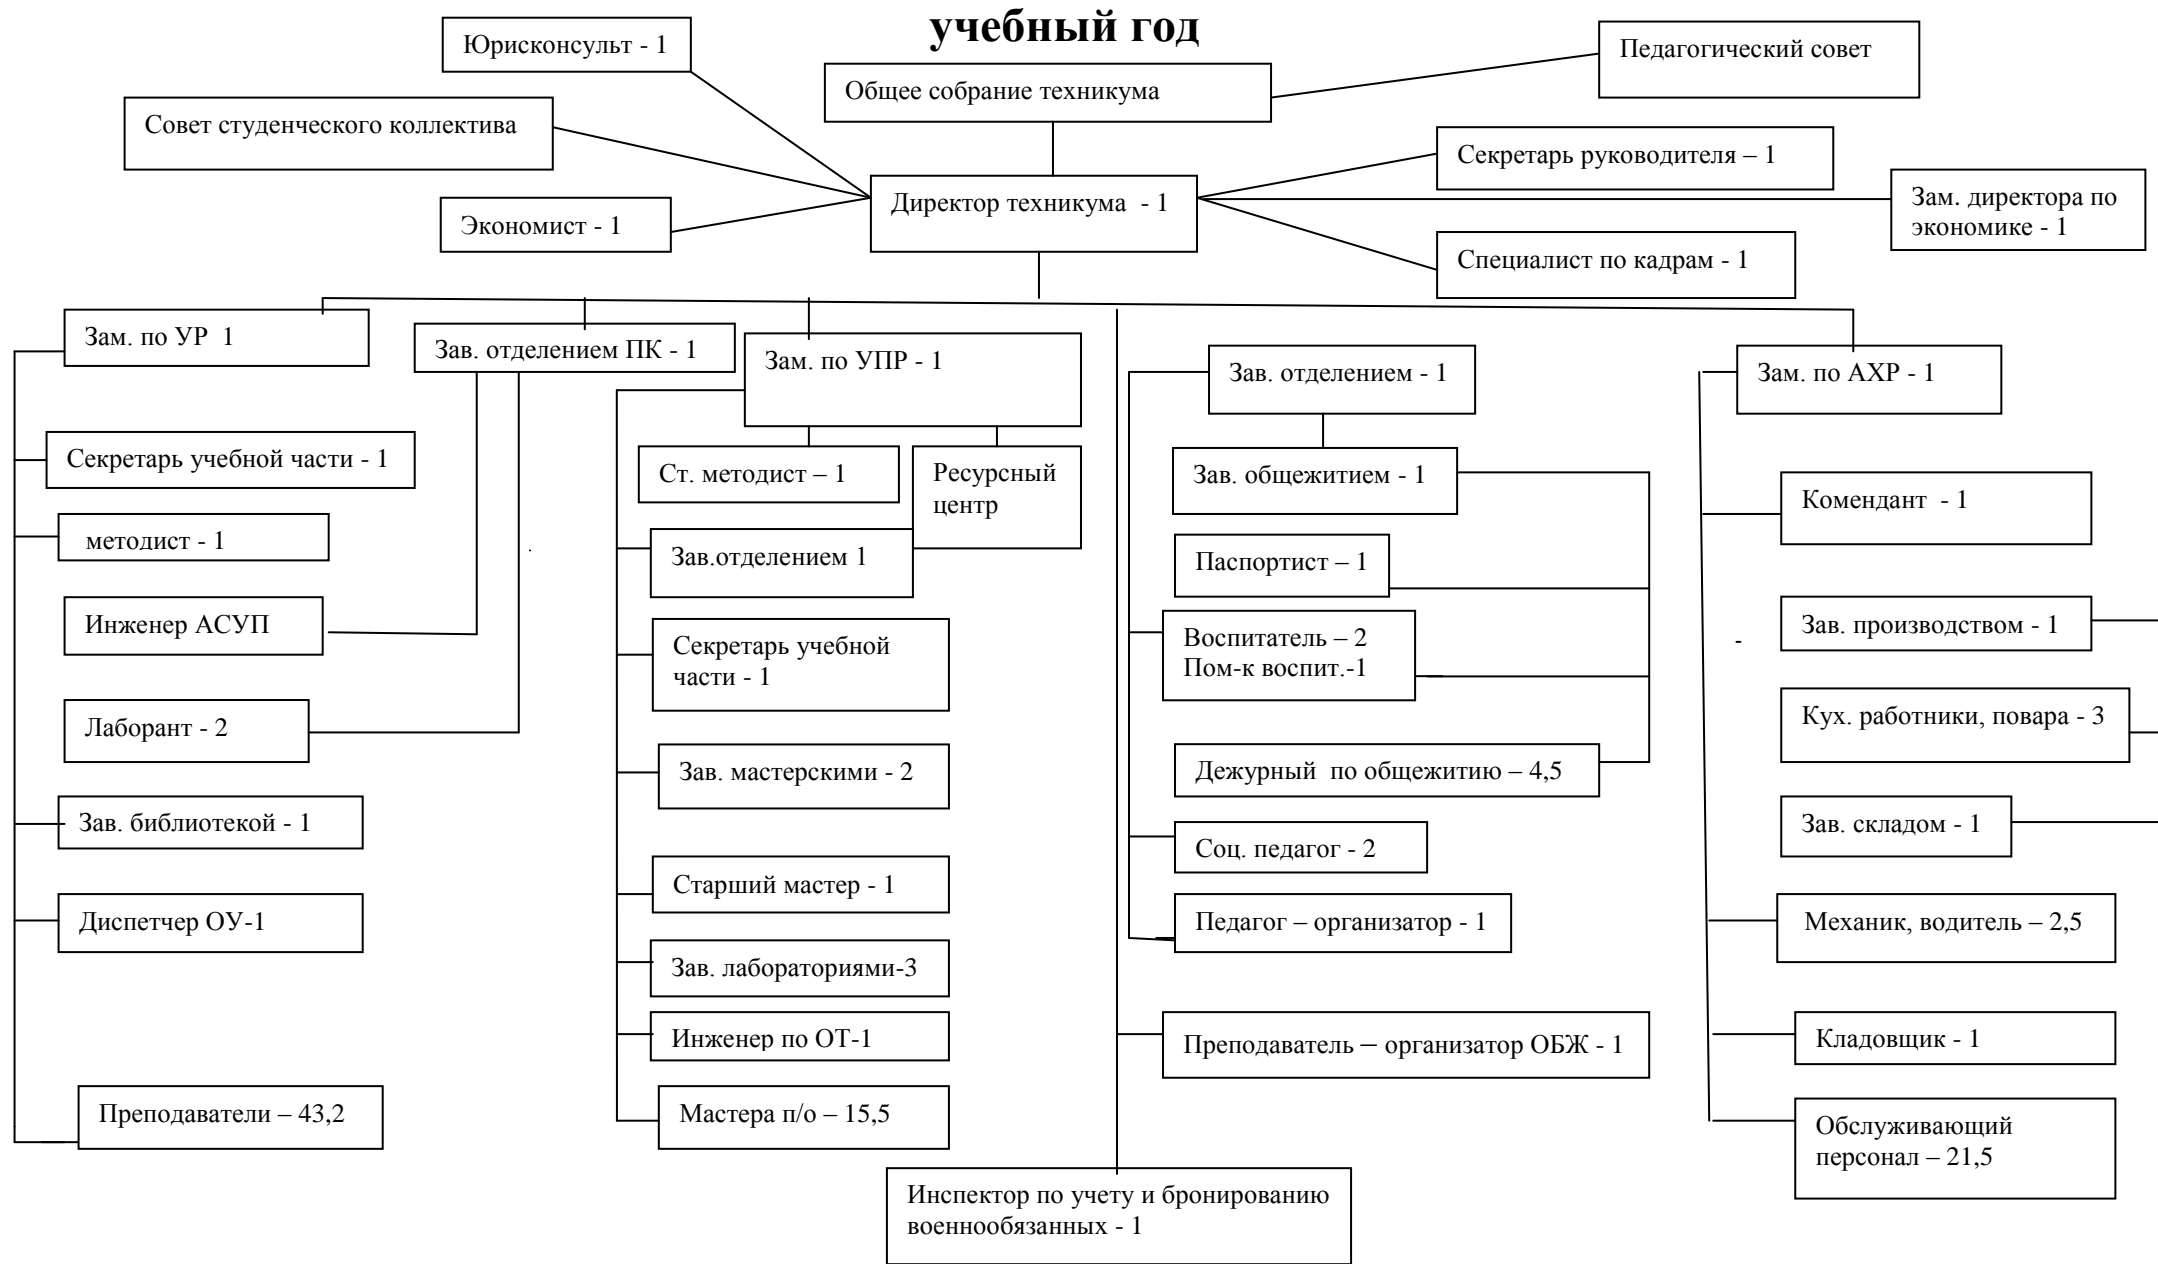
учебный год

Юрисконсульт - 1

Педагогический совет

Общее собрание техникума

Совет студенческого коллектива

Секретарь руководителя – 1

Директор техникума - 1

Зам. директора по экономике - 1

Экономист - 1

Специалист по кадрам - 1

Зам. по УР 1

Зав. отделением ПК - 1

Зам. по УПР - 1

Зав. отделением - 1

Зам. по АХР - 1

Секретарь учебной части - 1

Ст. методист – 1

Ресурсный центр

Зав. общежитием - 1

Комендант - 1

методист - 1

Зав.отделением 1

Паспортист – 1

Инженер АСУП

Секретарь учебной части - 1

Воспитатель – 2
Пом-к воспит.-1

Зав. производством - 1

Лаборант - 2

Кух. работники, повара - 3

Зав. мастерскими - 2

Дежурный по общежитию – 4,5

Зав. библиотекой - 1

Зав. складом - 1

Соц. педагог - 2

Старший мастер - 1

Диспетчер ОУ-1

Педагог – организатор - 1

Механик, водитель – 2,5

Зав. лабораториями-3

Инженер по ОТ-1

Преподаватель – организатор ОБЖ - 1

Кладовщик - 1

Преподаватели – 43,2

Мастера п/о – 15,5

Обслуживающий персонал – 21,5

Инспектор по учету и бронированию военнообязанных - 1